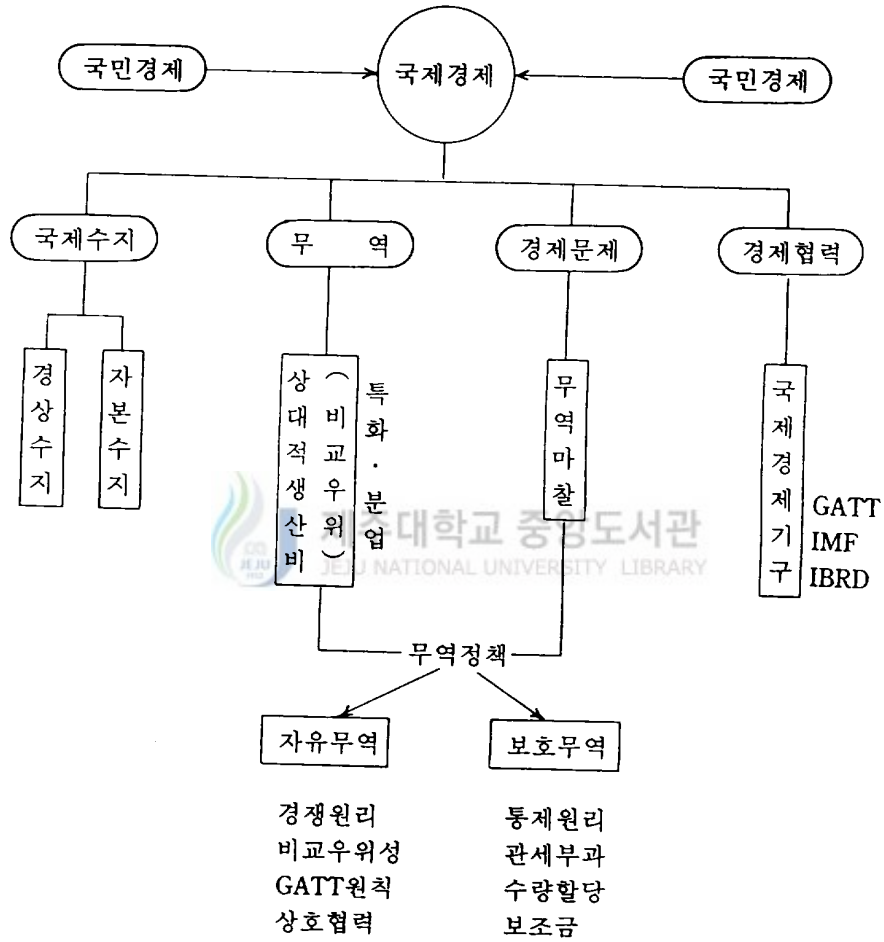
국민경제

국제경제

국민경제

국제수지

무 역

경제문제

경제협력

경상수지

자본수지

상대적생산비
(비교우위)

특화·분업

무역마찰

국제경제기구

GATT
IMF
IBRD

제주대학교 중앙도서관
JEJU NATIONAL UNIVERSITY LIBRARY

무역정책

자유무역

보호무역

경쟁원리
비교우위성
GATT원칙
상호협력

통제원리
관세부과
수량할당
보조금